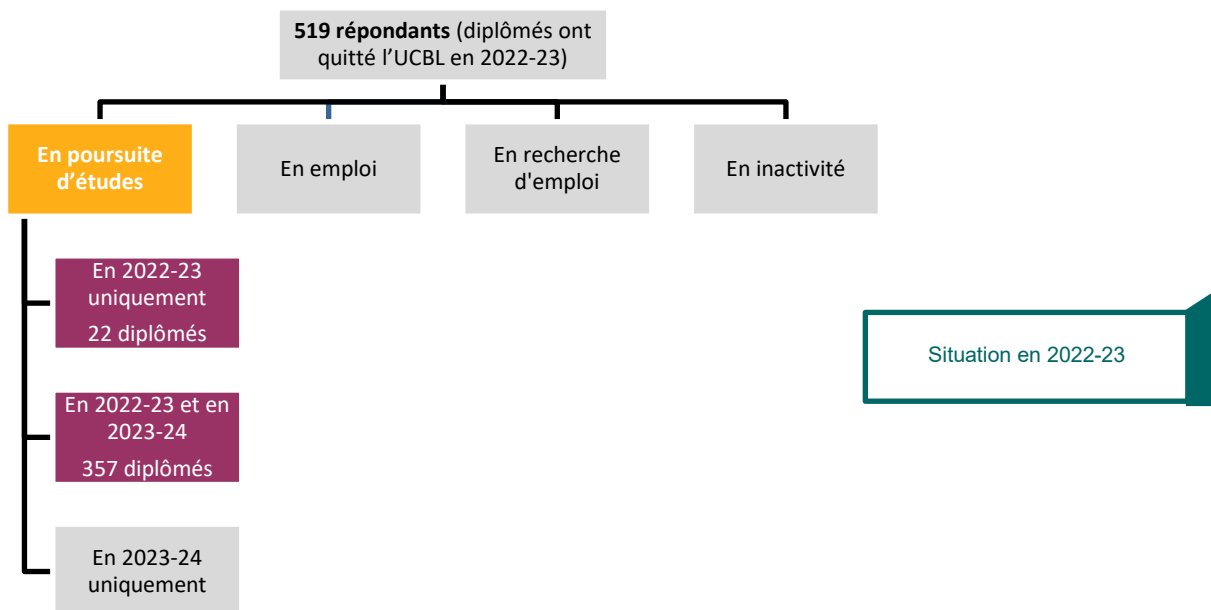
**519 répondants** (diplômés ont quitté l'UCBL en 2022-23)

**En poursuite d'études**

En emploi

En recherche d'emploi

En inactivité

En 2022-23 uniquement
22 diplômés

En 2022-23 et en 2023-24
357 diplômés

En 2023-24 uniquement

Situation en 2022-23